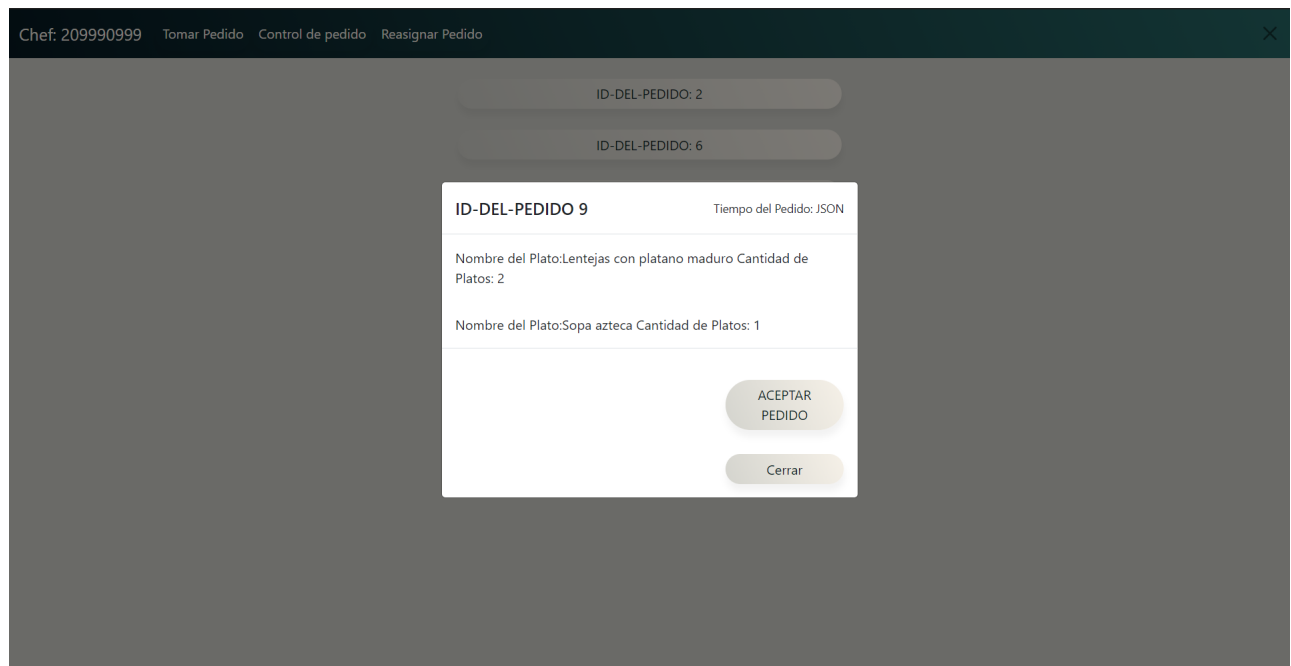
Chef: 209990999 Tomar Pedido Control de pedido Reasignar Pedido

ID-DEL-PEDIDO: 2

ID-DEL-PEDIDO: 6

ID-DEL-PEDIDO 9

Tiempo del Pedido: JSON

Nombre del Plato:Lentejas con platano maduro Cantidad de Platos: 2

Nombre del Plato:Sopa azteca Cantidad de Platos: 1

ACEPTAR PEDIDO

Cerrar